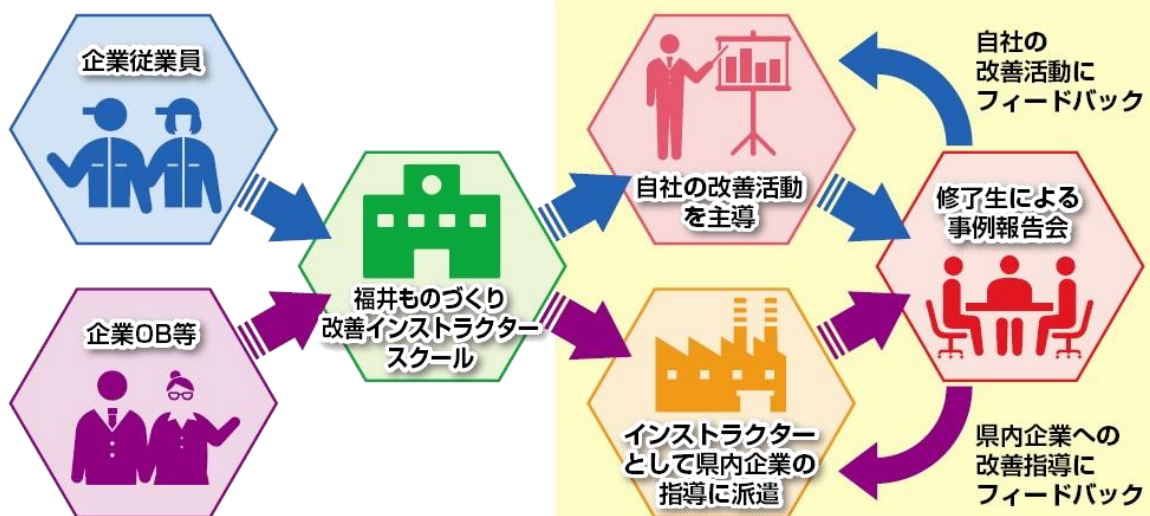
企業従業員

企業OB等

福井ものづくり改善インストラクタースクール

自社の改善活動を主導

インストラクターとして県内企業の指導に派遣

自社の改善活動にフィードバック

修了生による事例報告会

県内企業への改善指導にフィードバック